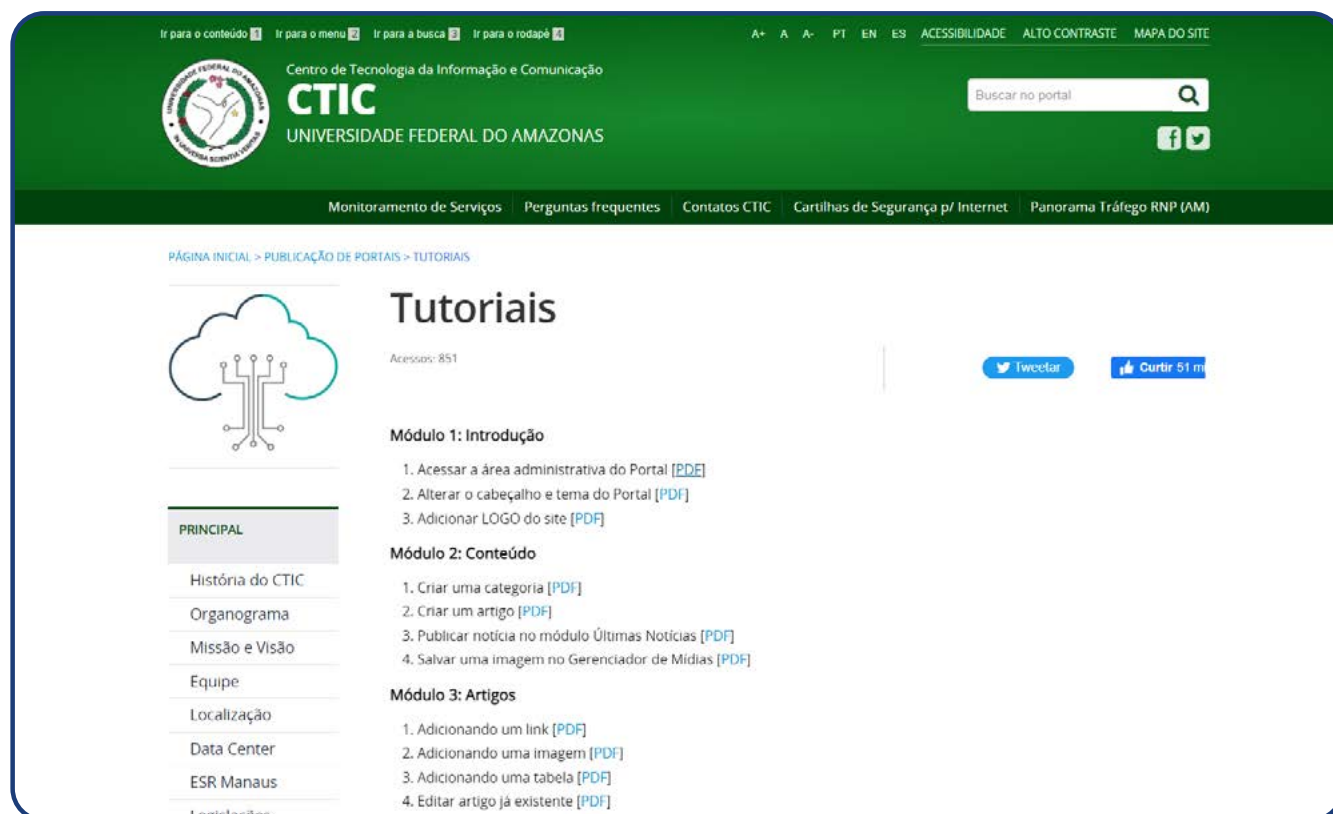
Ir para o conteúdo 1 Ir para o menu 2 Ir para a busca 3 Ir para o rodapé 4

A+ A A- PT EN ES ACESSIBILIDADE ALTO CONTRASTE MAPA DO SITE

UNIVERSIDADE FEDERAL DO AMAZONAS IN UNIVERSA SCIENTIA VERITAS

Centro de Tecnologia da Informação e Comunicação
CTIC
UNIVERSIDADE FEDERAL DO AMAZONAS

Buscar no portal

Monitoramento de Serviços | Perguntas frequentes | Contatos CTIC | Cartilhas de Segurança p/ Internet | Panorama Tráfego RNP (AM)

PÁGINA INICIAL > PUBLICAÇÃO DE PORTAIS > TUTORIAIS

# Tutoriais

Acessos: 851

Tweetar

Curtir 51 m

PRINCIPAL

História do CTIC
Organograma
Missão e Visão
Equipe
Localização
Data Center
ESR Manaus
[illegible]

Módulo 1: Introdução

1. Acessar a área administrativa do Portal [PDF]
2. Alterar o cabeçalho e tema do Portal [PDF]
3. Adicionar LOGO do site [PDF]

Módulo 2: Conteúdo

1. Criar uma categoria [PDF]
2. Criar um artigo [PDF]
3. Publicar notícia no módulo Últimas Notícias [PDF]
4. Salvar uma imagem no Gerenciador de Mídias [PDF]

Módulo 3: Artigos

1. Adicionando um link [PDF]
2. Adicionando uma imagem [PDF]
3. Adicionando uma tabela [PDF]
4. Editar artigo já existente [PDF]